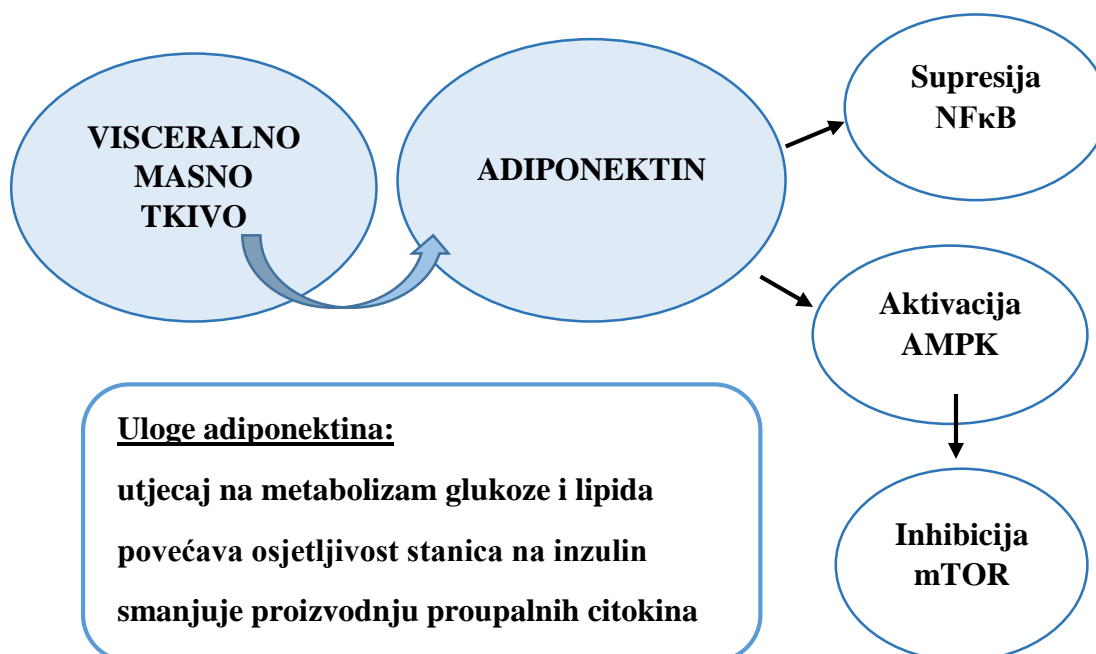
VISCERALNO MASNO TKIVO

ADIPONEKTIN

Supresija NFκB

Aktivacija AMPK

Inhibicija mTOR

Uloge adiponektina:

utjecaj na metabolizam glukoze i lipida

povećava osjetljivost stanica na inzulin

smanjuje proizvodnju proupalnih citokina